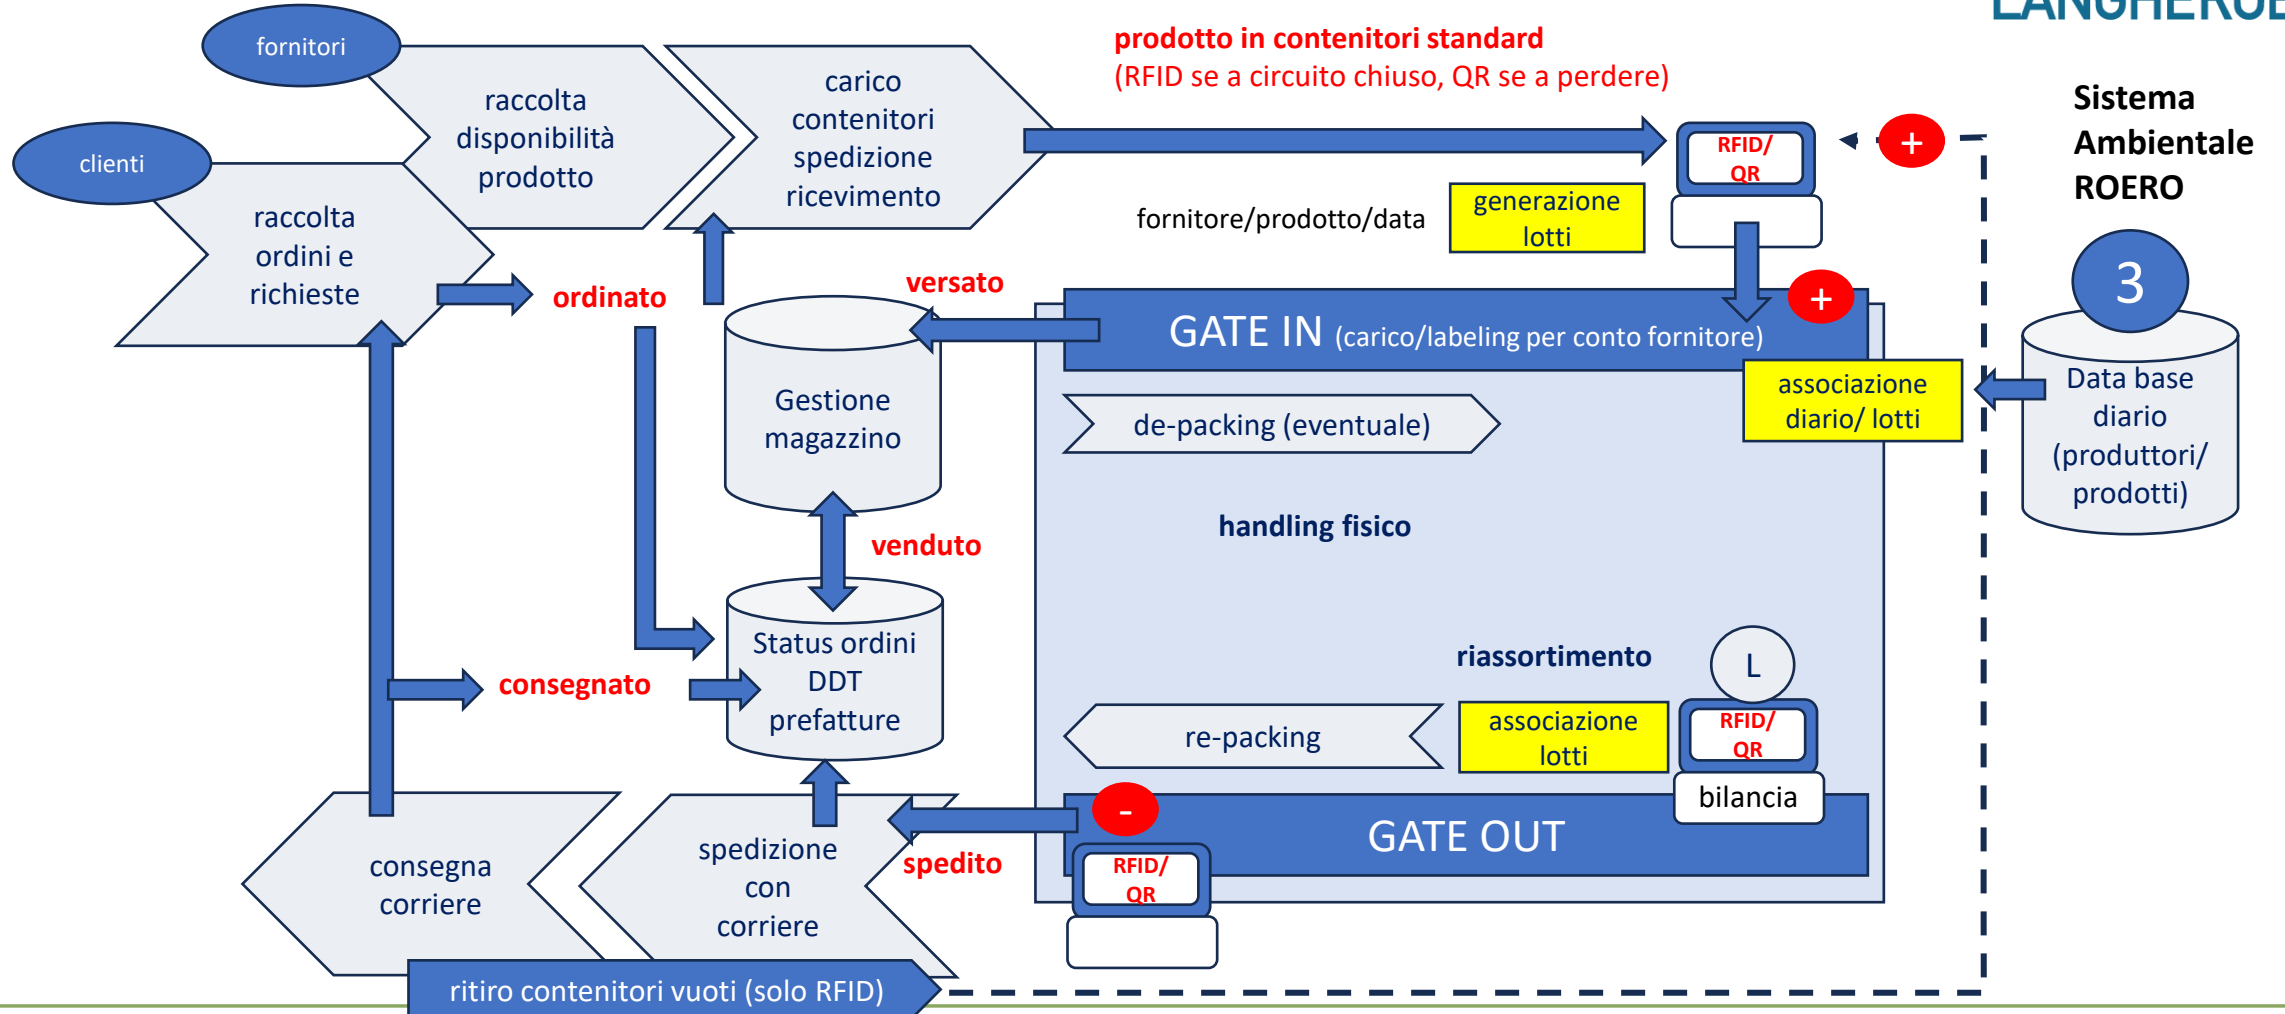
LANGHEROE

fornitori

clienti

raccolta disponibilità prodotto

carico contenitori spedizione ricevimento

prodotto in contenitori standard
(RFID se a circuito chiuso, QR se a perdere)

RFID/ QR

+

Sistema Ambientale ROERO

raccolta ordini e richieste

fornitore/prodotto/data

generazione lotti

ordinato

versato

+

GATE IN (carico/labeling per conto fornitore)

3

Data base diario (produttori/ prodotti)

Gestione magazzino

associazione diario/ lotti

de-packing (eventuale)

handling fisico

venduto

Status ordini DDT prefatture

consegnato

riassortimento

L

re-packing

associazione lotti

RFID/ QR

bilancia

-

GATE OUT

spedito

RFID/ QR

consegna corriere

spedizione con corriere

ritiro contenitori vuoti (solo RFID)